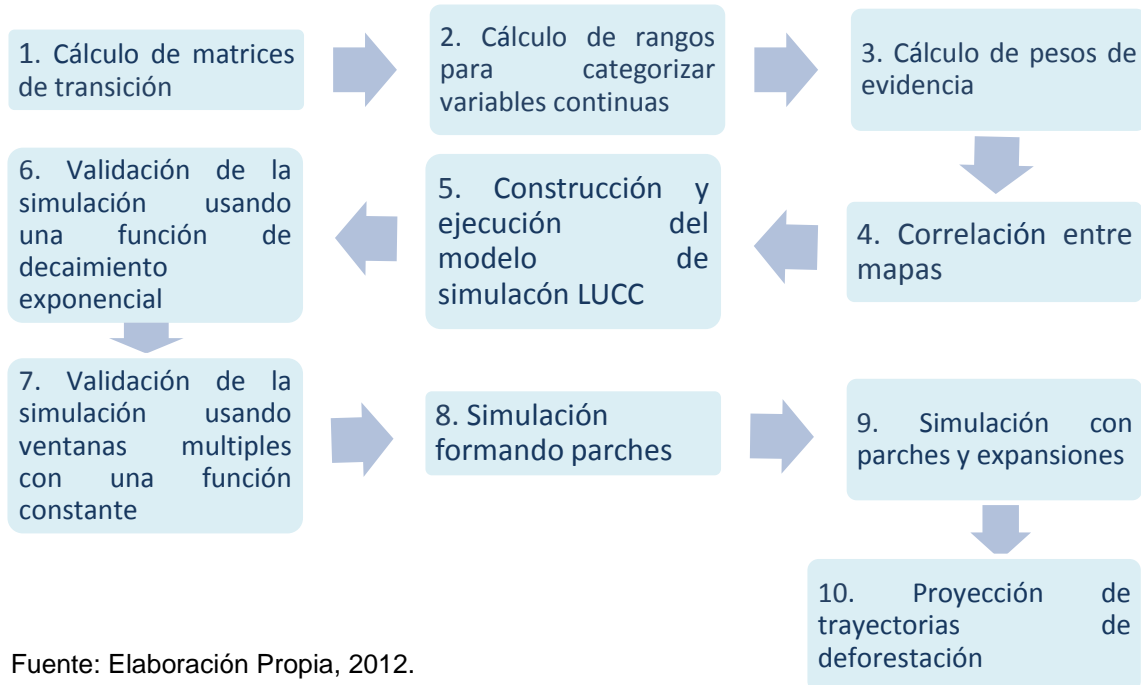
1. Cálculo de matrices de transición

2. Cálculo de rangos para categorizar variables continuas

3. Cálculo de pesos de evidencia

4. Correlación entre mapas

5. Construcción y ejecución del modelo de simulacón LUCC

6. Validación de la simulación usando una función de decaimiento exponencial

7. Validación de la simulación usando ventanas multiples con una función constante

8. Simulación formando parches

9. Simulación con parches y expansiones

10. Proyección de trayectorias de deforestación

Fuente: Elaboración Propia, 2012.